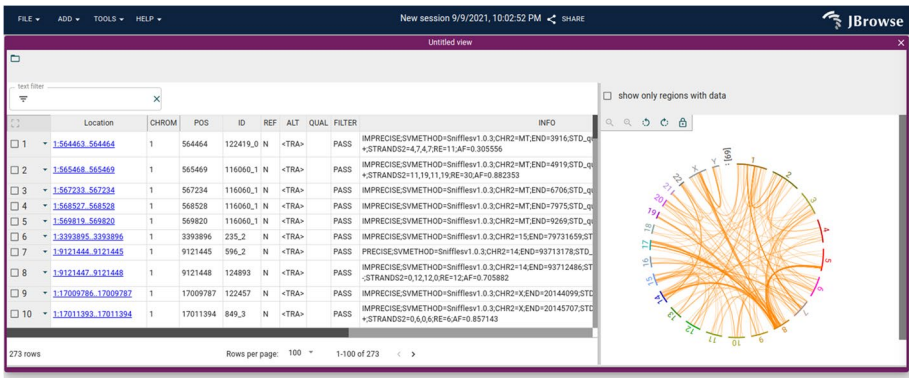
FILE ▾ ADD ▾ TOOLS ▾ HELP ▾

New session 9/9/2021, 10:02:52 PM SHARE

JBrowse

Untitled view

text filter

show only regions with data

| | | Location | CHROM | POS | ID | REF | ALT | QUAL | FILTER | INFO |
|---|---|---|---|---|---|---|---|---|---|---|
| 1 | ▾ | 1:564463..564464 | 1 | 564464 | 122419_0 | N | <TRA> | | PASS | IMPRECISE;SVMETHOD=Snifflesv1.0.3;CHR2=MT;END=3916;STD_qu +;STRANDS2=4,7,4,7;RE=11;AF=0.305556 |
| 2 | ▾ | 1:565468..565469 | 1 | 565469 | 116060_1 | N | <TRA> | | PASS | IMPRECISE;SVMETHOD=Snifflesv1.0.3;CHR2=MT;END=4919;STD_qu +;STRANDS2=11,19,11,19;RE=30;AF=0.882353 |
| 3 | ▾ | 1:567233..567234 | 1 | 567234 | 116060_1 | N | <TRA> | | PASS | IMPRECISE;SVMETHOD=Snifflesv1.0.3;CHR2=MT;END=6706;STD_qu |
| 4 | ▾ | 1:568527..568528 | 1 | 568528 | 116060_1 | N | <TRA> | | PASS | IMPRECISE;SVMETHOD=Snifflesv1.0.3;CHR2=MT;END=7975;STD_qu |
| 5 | ▾ | 1:569819..569820 | 1 | 569820 | 116060_1 | N | <TRA> | | PASS | IMPRECISE;SVMETHOD=Snifflesv1.0.3;CHR2=MT;END=9269;STD_qu |
| 6 | ▾ | 1:3393895..3393896 | 1 | 3393896 | 235_2 | N | <TRA> | | PASS | IMPRECISE;SVMETHOD=Snifflesv1.0.3;CHR2=15;END=79731659;STD |
| 7 | ▾ | 1:9121444..9121445 | 1 | 9121445 | 596_2 | N | <TRA> | | PASS | PRECISE;SVMETHOD=Snifflesv1.0.3;CHR2=14;END=93713178;STD_ |
| 8 | ▾ | 1:9121447..9121448 | 1 | 9121448 | 124893 | N | <TRA> | | PASS | IMPRECISE;SVMETHOD=Snifflesv1.0.3;CHR2=14;END=93712486;ST -;STRANDS2=0,12,12,0;RE=12;AF=0.705882 |
| 9 | ▾ | 1:17009786..17009787 | 1 | 17009787 | 122457 | N | <TRA> | | PASS | IMPRECISE;SVMETHOD=Snifflesv1.0.3;CHR2=X;END=20144099;STD |
| 10 | ▾ | 1:17011393..17011394 | 1 | 17011394 | 849_3 | N | <TRA> | | PASS | IMPRECISE;SVMETHOD=Snifflesv1.0.3;CHR2=X;END=20145707;STD +;STRANDS2=6,0,6,0;RE=6;AF=0.857143 |

273 rows

Rows per page: 100 ▾ 1-100 of 273

[69] Y X 22 21 20 19 18 17 16 15 14 13 12 11 10 9 8 7 6 5 4 3 2 1